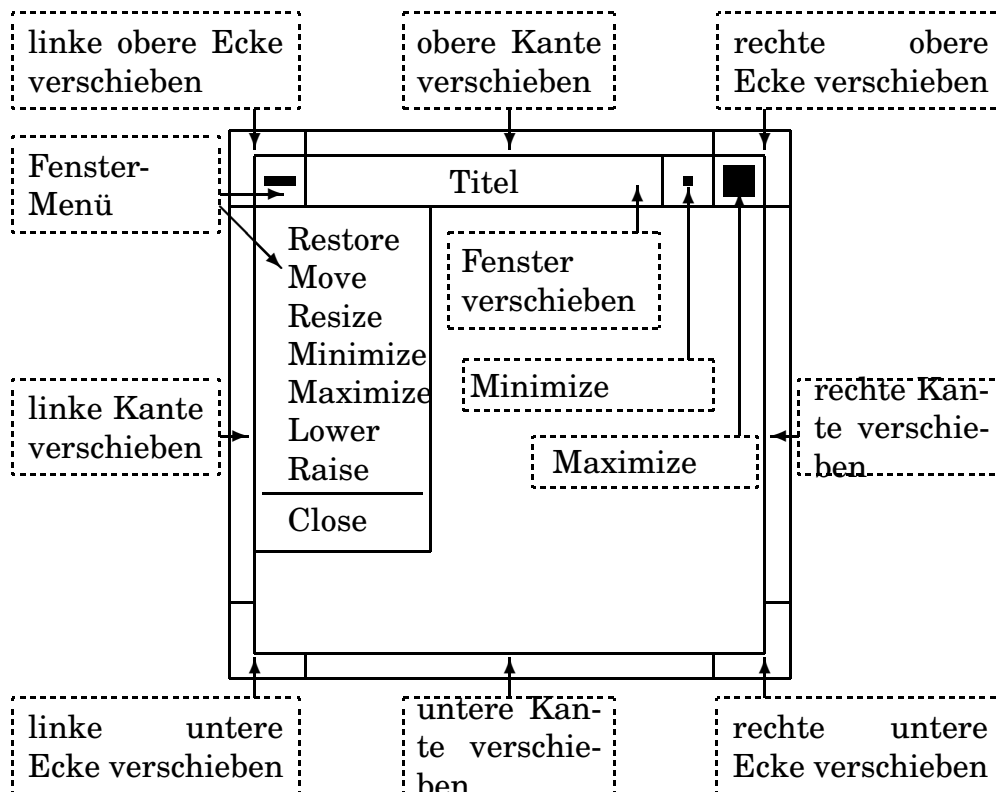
linke obere Ecke verschieben

obere Kante verschieben

rechte obere Ecke verschieben

Fenster-Menü

Titel

Restore
Move
Resize
Minimize
Maximize
Lower
Raise
Close

Fenster verschieben

Minimize

Maximize

linke Kante verschieben

rechte Kante verschieben

linke untere Ecke verschieben

untere Kante verschieben

rechte untere Ecke verschieben